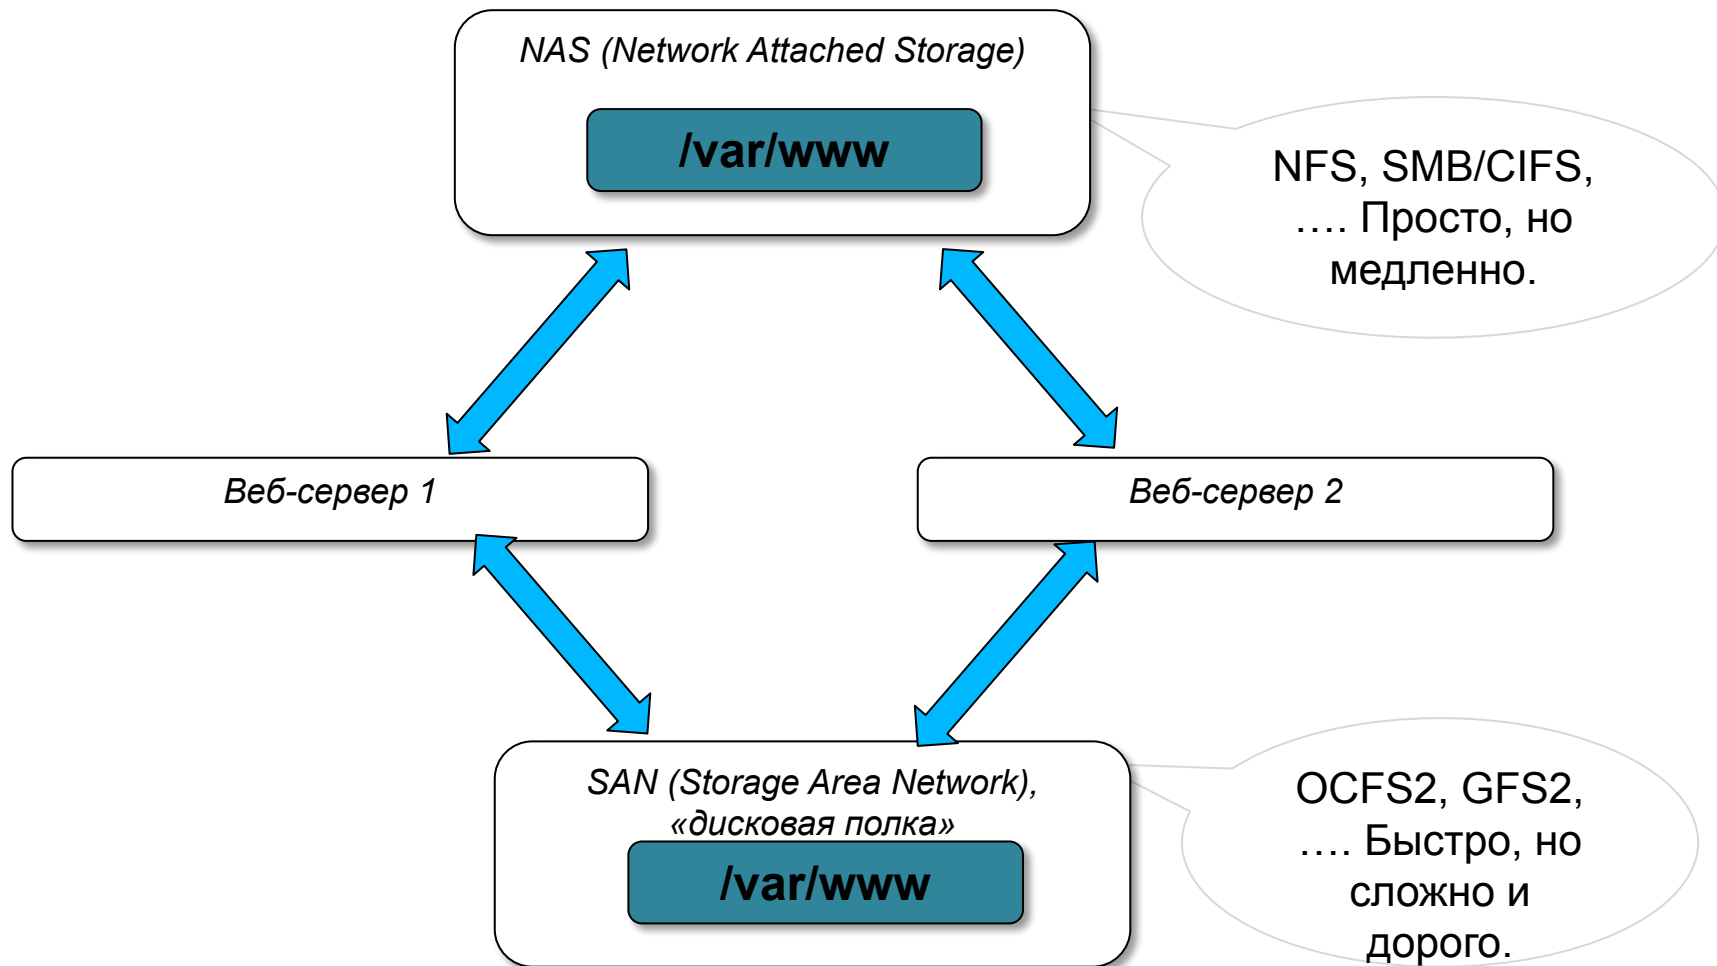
NAS (Network Attached Storage)

/var/www

NFS, SMB/CIFS, …. Просто, но медленно.

Веб-сервер 1

Веб-сервер 2

SAN (Storage Area Network), «дисковая полка»

/var/www

OCFS2, GFS2, …. Быстро, но сложно и дорого.